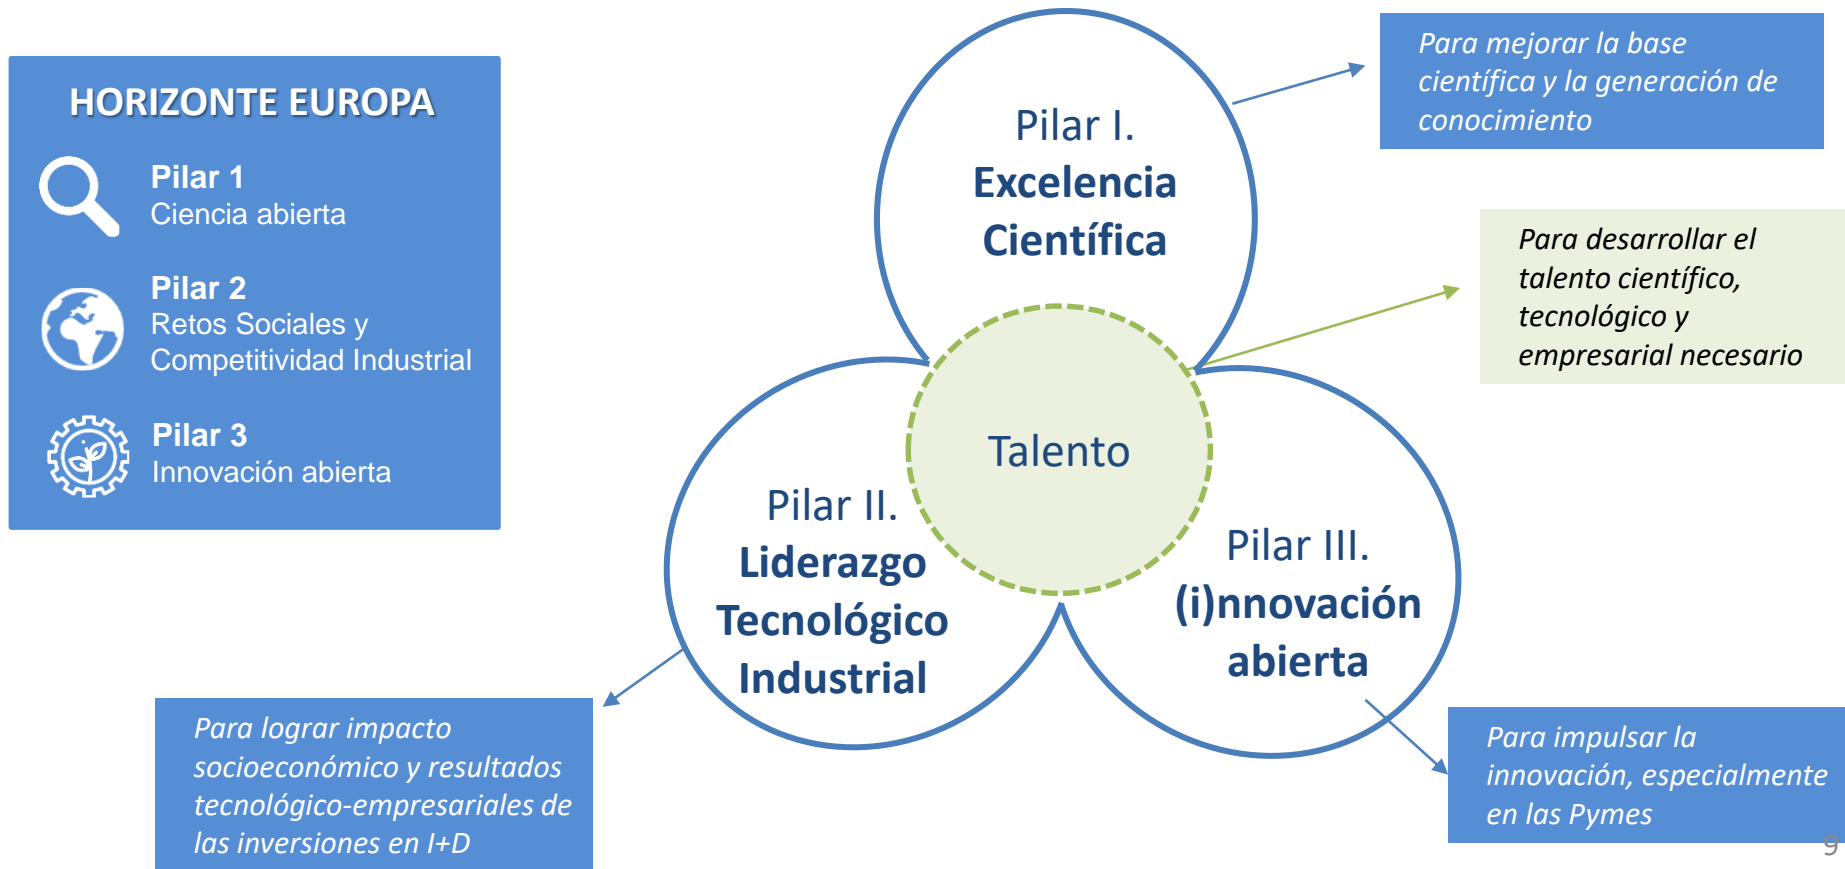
HORIZONTE EUROPA

Pilar 1
Ciencia abierta

Pilar 2
Retos Sociales y Competitividad Industrial

Pilar 3
Innovación abierta

Pilar I.
Excelencia Científica

Para mejorar la base científica y la generación de conocimiento

Para desarrollar el talento científico, tecnológico y empresarial necesario

Talento

Pilar II.
Liderazgo Tecnológico Industrial

Pilar III.
(i)nnovación abierta

Para lograr impacto socioeconómico y resultados tecnológico-empresariales de las inversiones en I+D

Para impulsar la innovación, especialmente en las Pymes

9